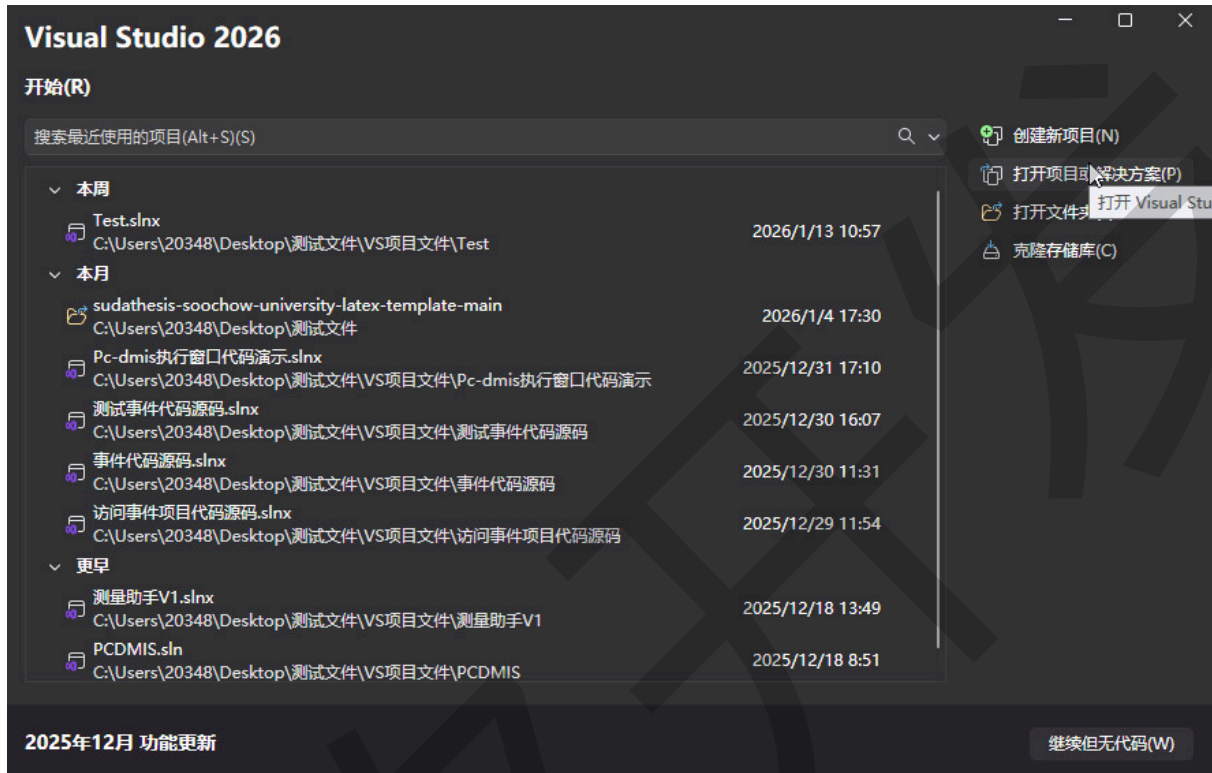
Visual Studio 2026

开始(R)

搜索最近使用的项目(Alt+S)(S)

本周

Test.slnx
C:\Users\20348\Desktop\测试文件\VS项目文件\Test
2026/1/13 10:57

本月

sudathesis-soochow-university-latex-template-main
C:\Users\20348\Desktop\测试文件
2026/1/4 17:30

Pc-dmis执行窗口代码演示.slnx
C:\Users\20348\Desktop\测试文件\VS项目文件\Pc-dmis执行窗口代码演示
2025/12/31 17:10

测试事件代码源码.slnx
C:\Users\20348\Desktop\测试文件\VS项目文件\测试事件代码源码
2025/12/30 16:07

事件代码源码.slnx
C:\Users\20348\Desktop\测试文件\VS项目文件\事件代码源码
2025/12/30 11:31

访问事件项目代码源码.slnx
C:\Users\20348\Desktop\测试文件\VS项目文件\访问事件项目代码源码
2025/12/29 11:54

更早

测量助手V1.slnx
C:\Users\20348\Desktop\测试文件\VS项目文件\测量助手V1
2025/12/18 13:49

PCDMIS.sln
C:\Users\20348\Desktop\测试文件\VS项目文件\PCDMIS
2025/12/18 8:51

创建新项目(N)
打开项目或解决方案(P)
打开 Visual Stu
打开文件夹
克隆存储库(C)

2025年12月 功能更新

继续但无代码(W)